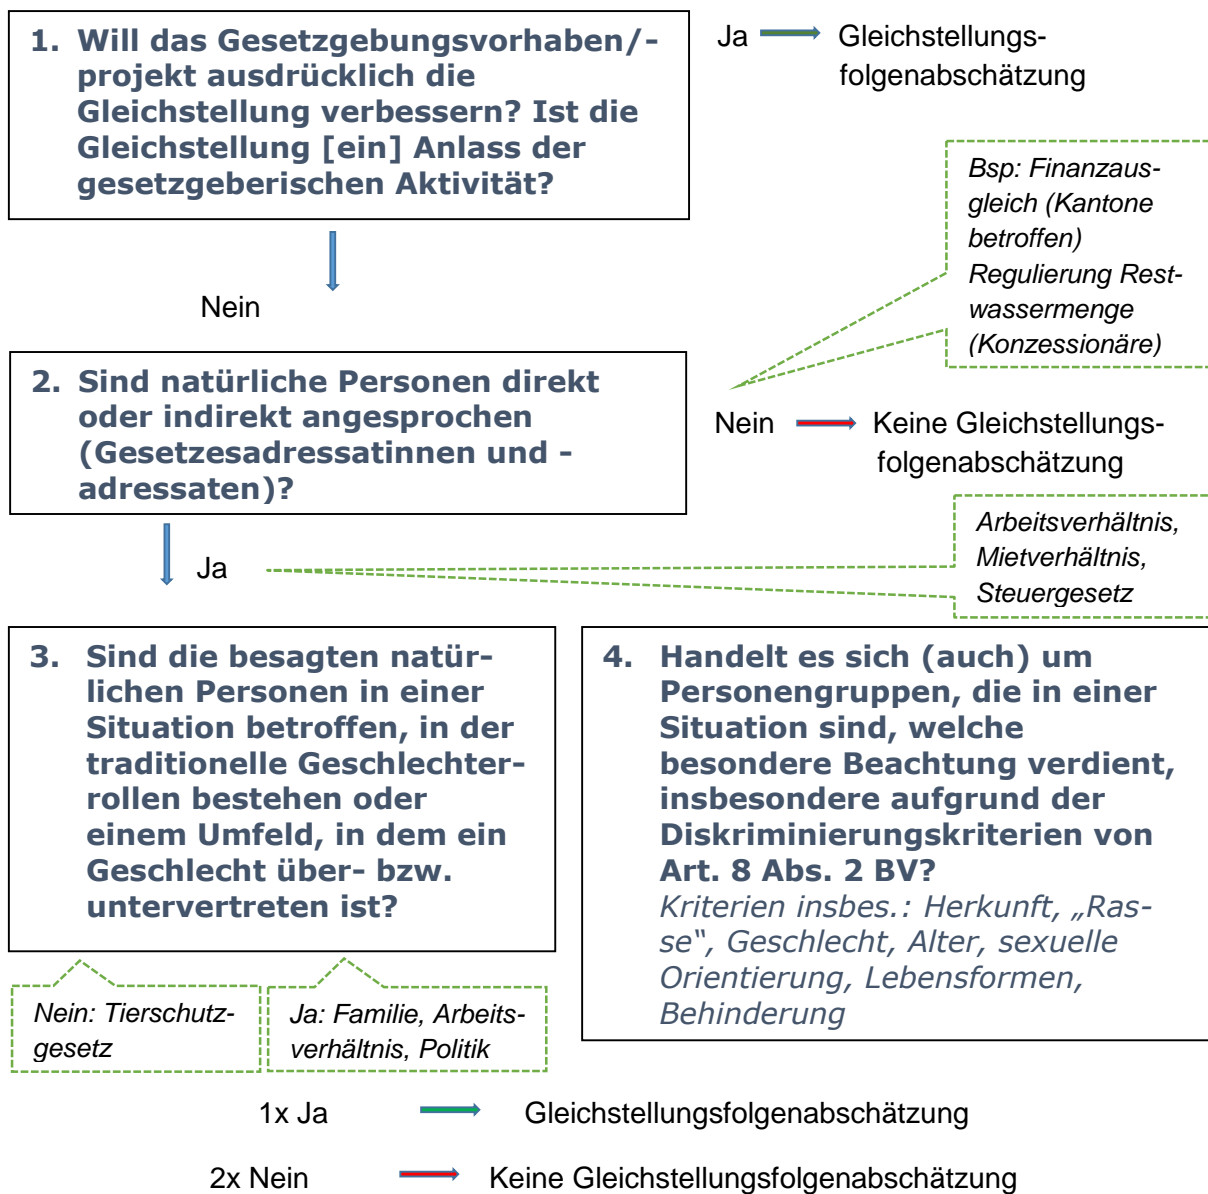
1. Will das Gesetzgebungsvorhaben/-projekt ausdrücklich die Gleichstellung verbessern? Ist die Gleichstellung [ein] Anlass der gesetzgeberischen Aktivität?

Ja Gleichstellungsfolgenabschätzung

Bsp: Finanzausgleich (Kantone betroffen) Regulierung Restwassermenge (Konzessionäre)

Nein

2. Sind natürliche Personen direkt oder indirekt angesprochen (Gesetzesadressatinnen und -adressaten)?

Nein Keine Gleichstellungsfolgenabschätzung

Arbeitsverhältnis, Mietverhältnis, Steuergesetz

Ja

3. Sind die besagten natürlichen Personen in einer Situation betroffen, in der traditionelle Geschlechterrollen bestehen oder einem Umfeld, in dem ein Geschlecht über- bzw. untervertreten ist?

Nein: Tierschutzgesetz

Ja: Familie, Arbeitsverhältnis, Politik

4. Handelt es sich (auch) um Personengruppen, die in einer Situation sind, welche besondere Beachtung verdient, insbesondere aufgrund der Diskriminierungskriterien von Art. 8 Abs. 2 BV?
Kriterien insbes.: Herkunft, „Rasse“, Geschlecht, Alter, sexuelle Orientierung, Lebensformen, Behinderung

1x Ja Gleichstellungsfolgenabschätzung

2x Nein Keine Gleichstellungsfolgenabschätzung